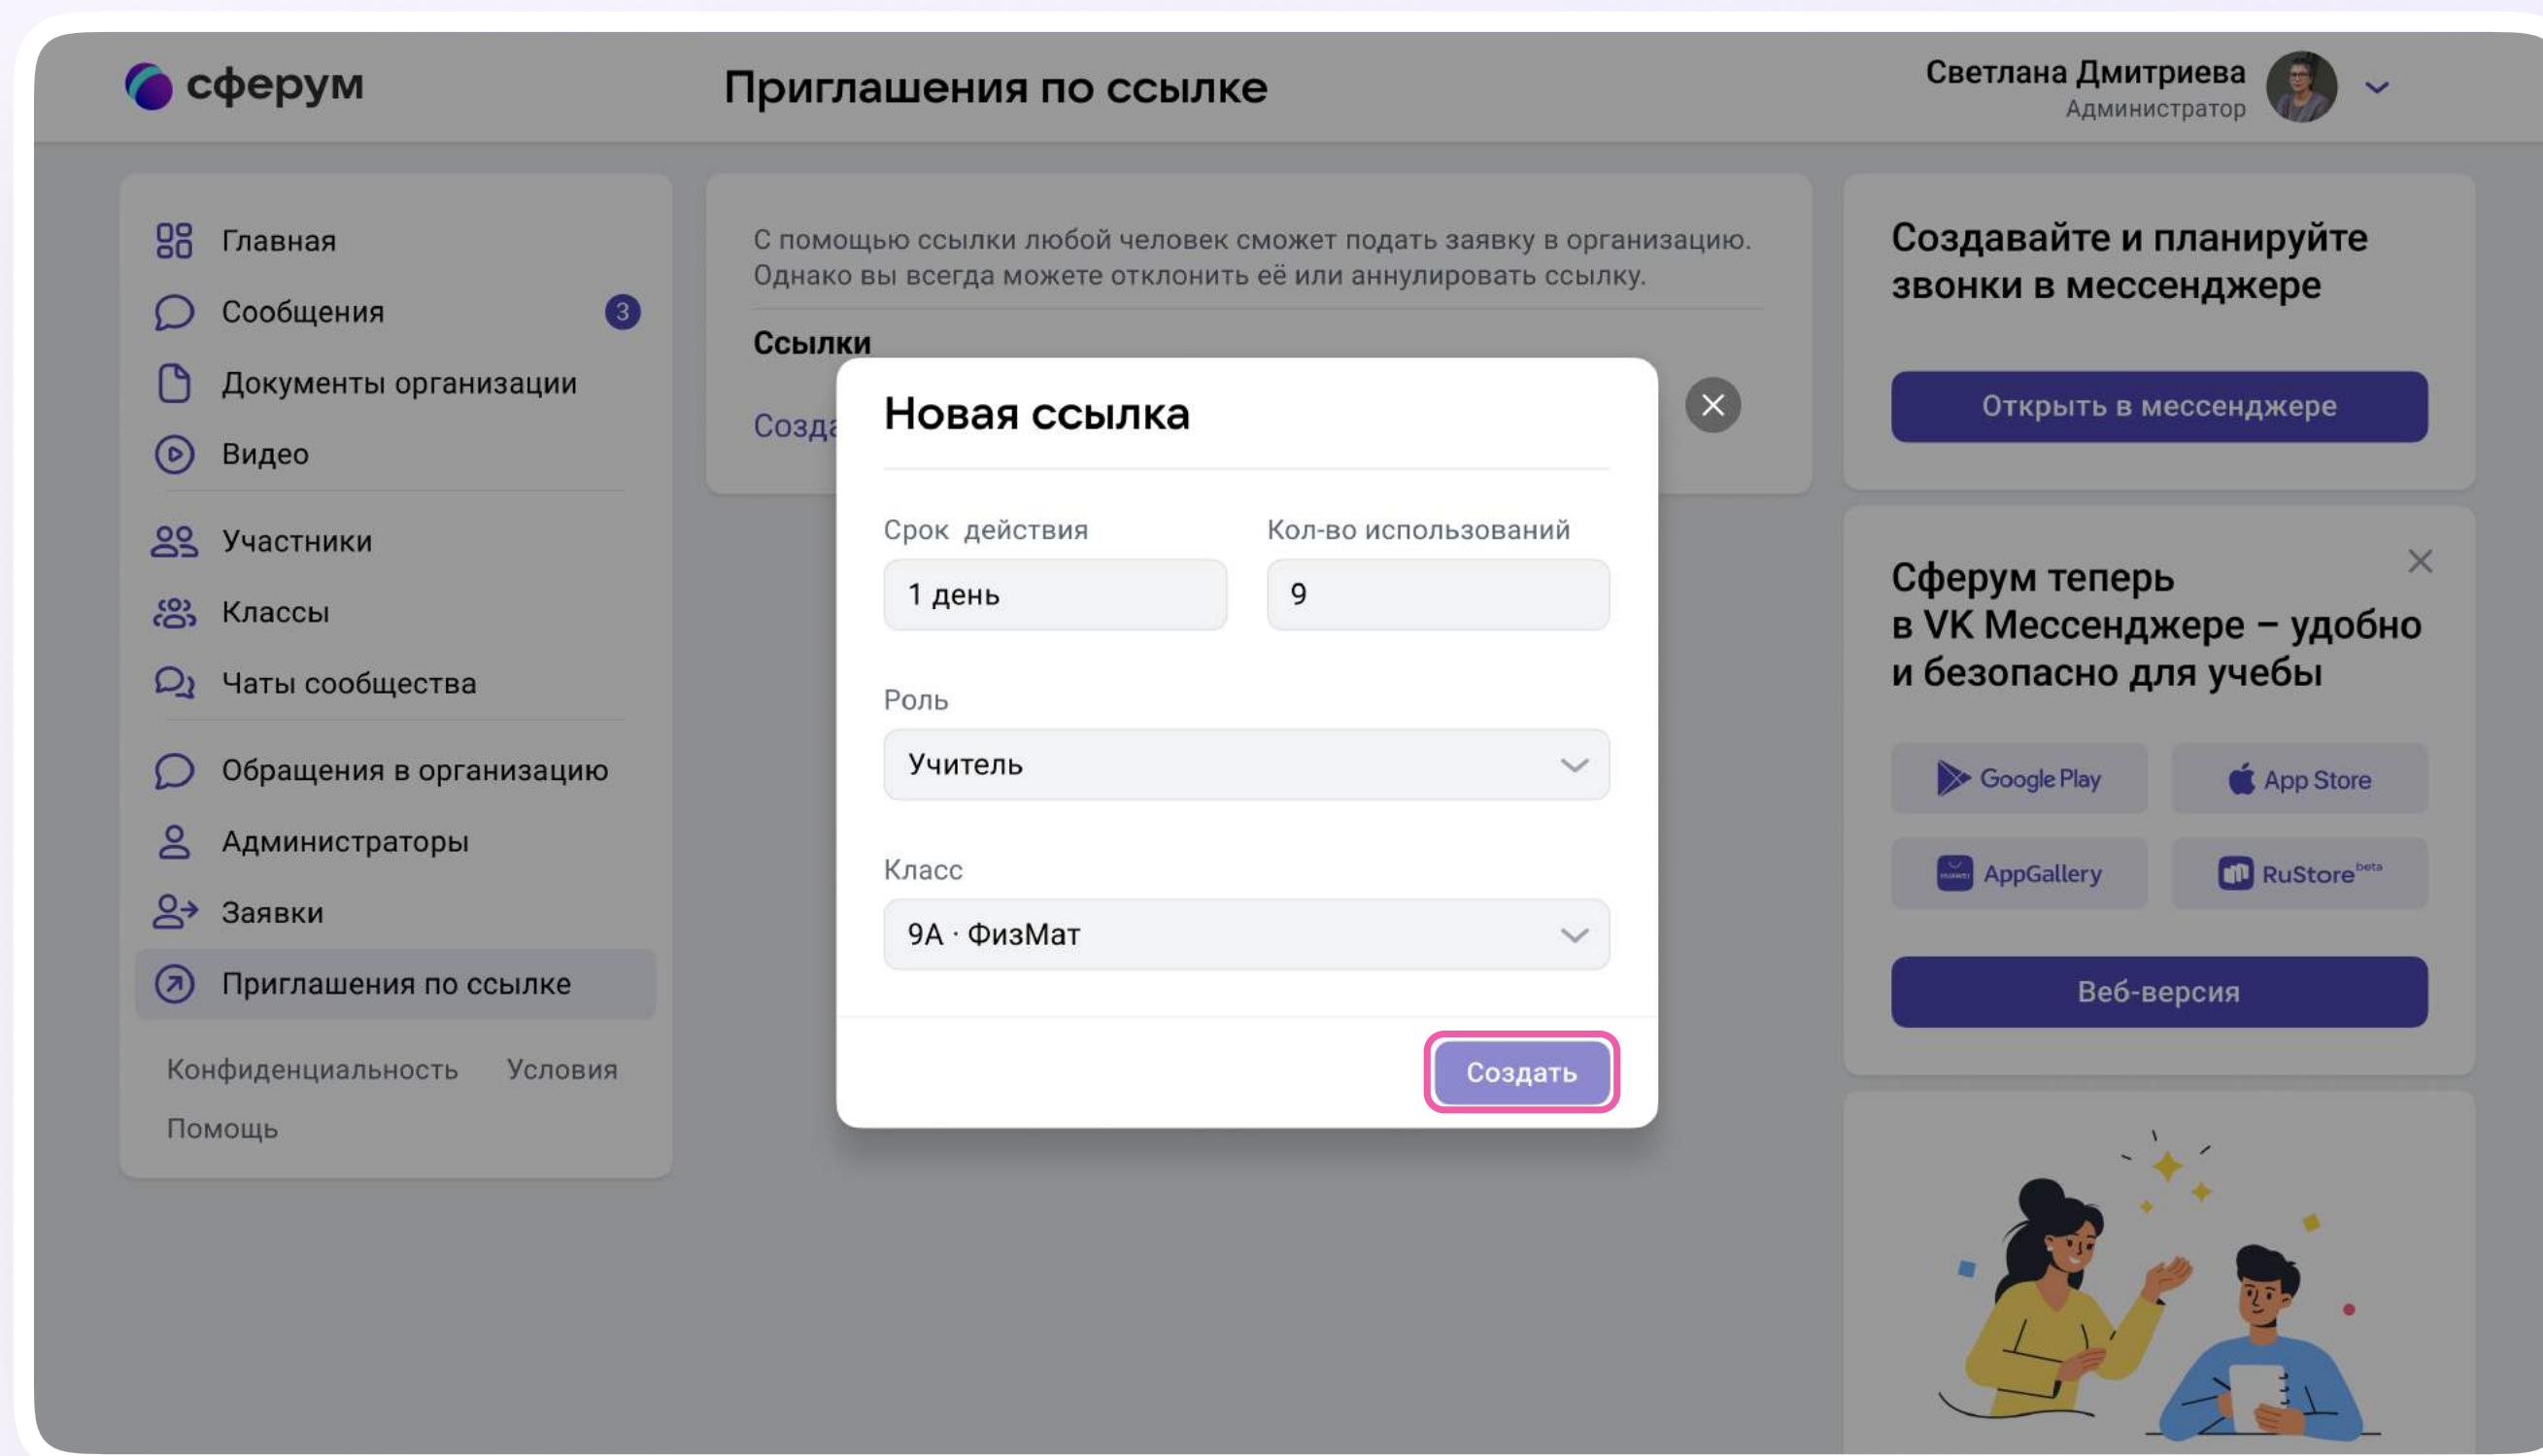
сферум

Приглашения по ссылке

Светлана Дмитриева
Администратор

Главная
Сообщения 3
Документы организации
Видео
Участники
Классы
Чаты сообщества
Обращения в организацию
Администраторы
Заявки
Приглашения по ссылке

Конфиденциальность Условия
Помощь

С помощью ссылки любой человек сможет подать заявку в организацию. Однако вы всегда можете отклонить её или аннулировать ссылку.

Ссылки

Созд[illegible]

Новая ссылка

Срок действия
1 день

Кол-во использований
9

Роль
Учитель

Класс
9А · ФизМат

Создать

Создавайте и планируйте звонки в мессенджере

Открыть в мессенджере

Сферум теперь в VK Мессенджере – удобно и безопасно для учебы

Google Play
App Store
AppGallery
RuStore beta

Веб-версия